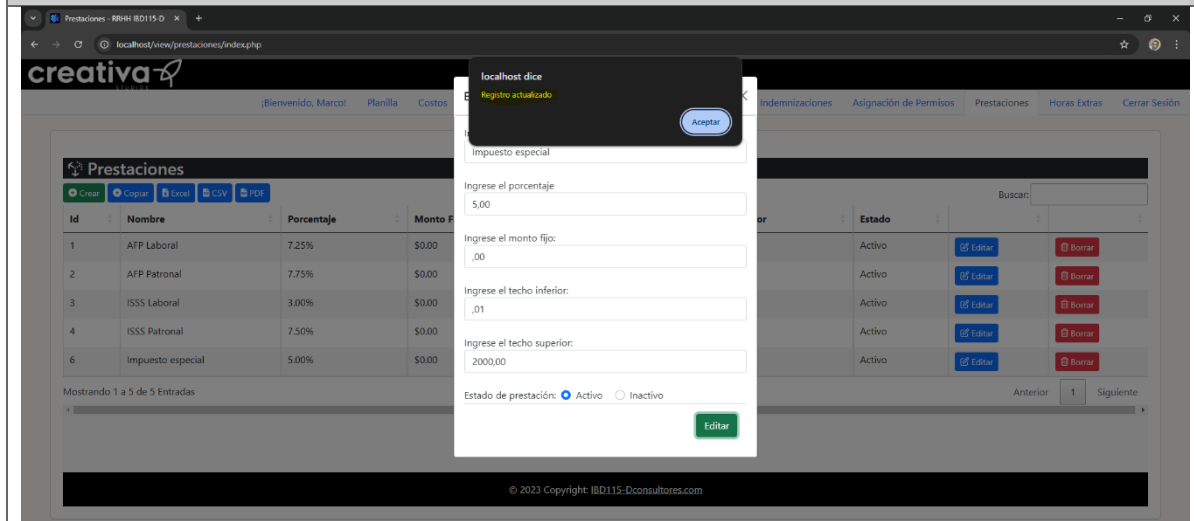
Prestaciones - RRHH IBD115-D ×
localhost/view/prestaciones/index.php

creativa
STUDIOS

¡Bienvenido, Marco! Planilla Costos Indemnizaciones Asignación de Permisos Prestaciones Horas Extras Cerrar Sesión

localhost dice
Registro actualizado
Aceptar

Prestaciones

Crear Copiar Excel CSV PDF

Buscar:

| Id | Nombre | Porcentaje | Monto F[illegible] | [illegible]or | Estado | | |
|---|---|---|---|---|---|---|---|
| 1 | AFP Laboral | 7.25% | $0.00 | | Activo | Editar | Borrar |
| 2 | AFP Patronal | 7.75% | $0.00 | | Activo | Editar | Borrar |
| 3 | ISSS Laboral | 3.00% | $0.00 | | Activo | Editar | Borrar |
| 4 | ISSS Patronal | 7.50% | $0.00 | | Activo | Editar | Borrar |
| 6 | Impuesto especial | 5.00% | $0.00 | | Activo | Editar | Borrar |

Mostrando 1 a 5 de 5 Entradas

Anterior 1 Siguiente

E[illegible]
I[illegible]
Impuesto especial
Ingrese el porcentaje
5,00
Ingrese el monto fijo:
,00
Ingrese el techo inferior:
,01
Ingrese el techo superior:
2000,00
Estado de prestación: Activo Inactivo
Editar

© 2023 Copyright: IBD115-Dconsultores.com